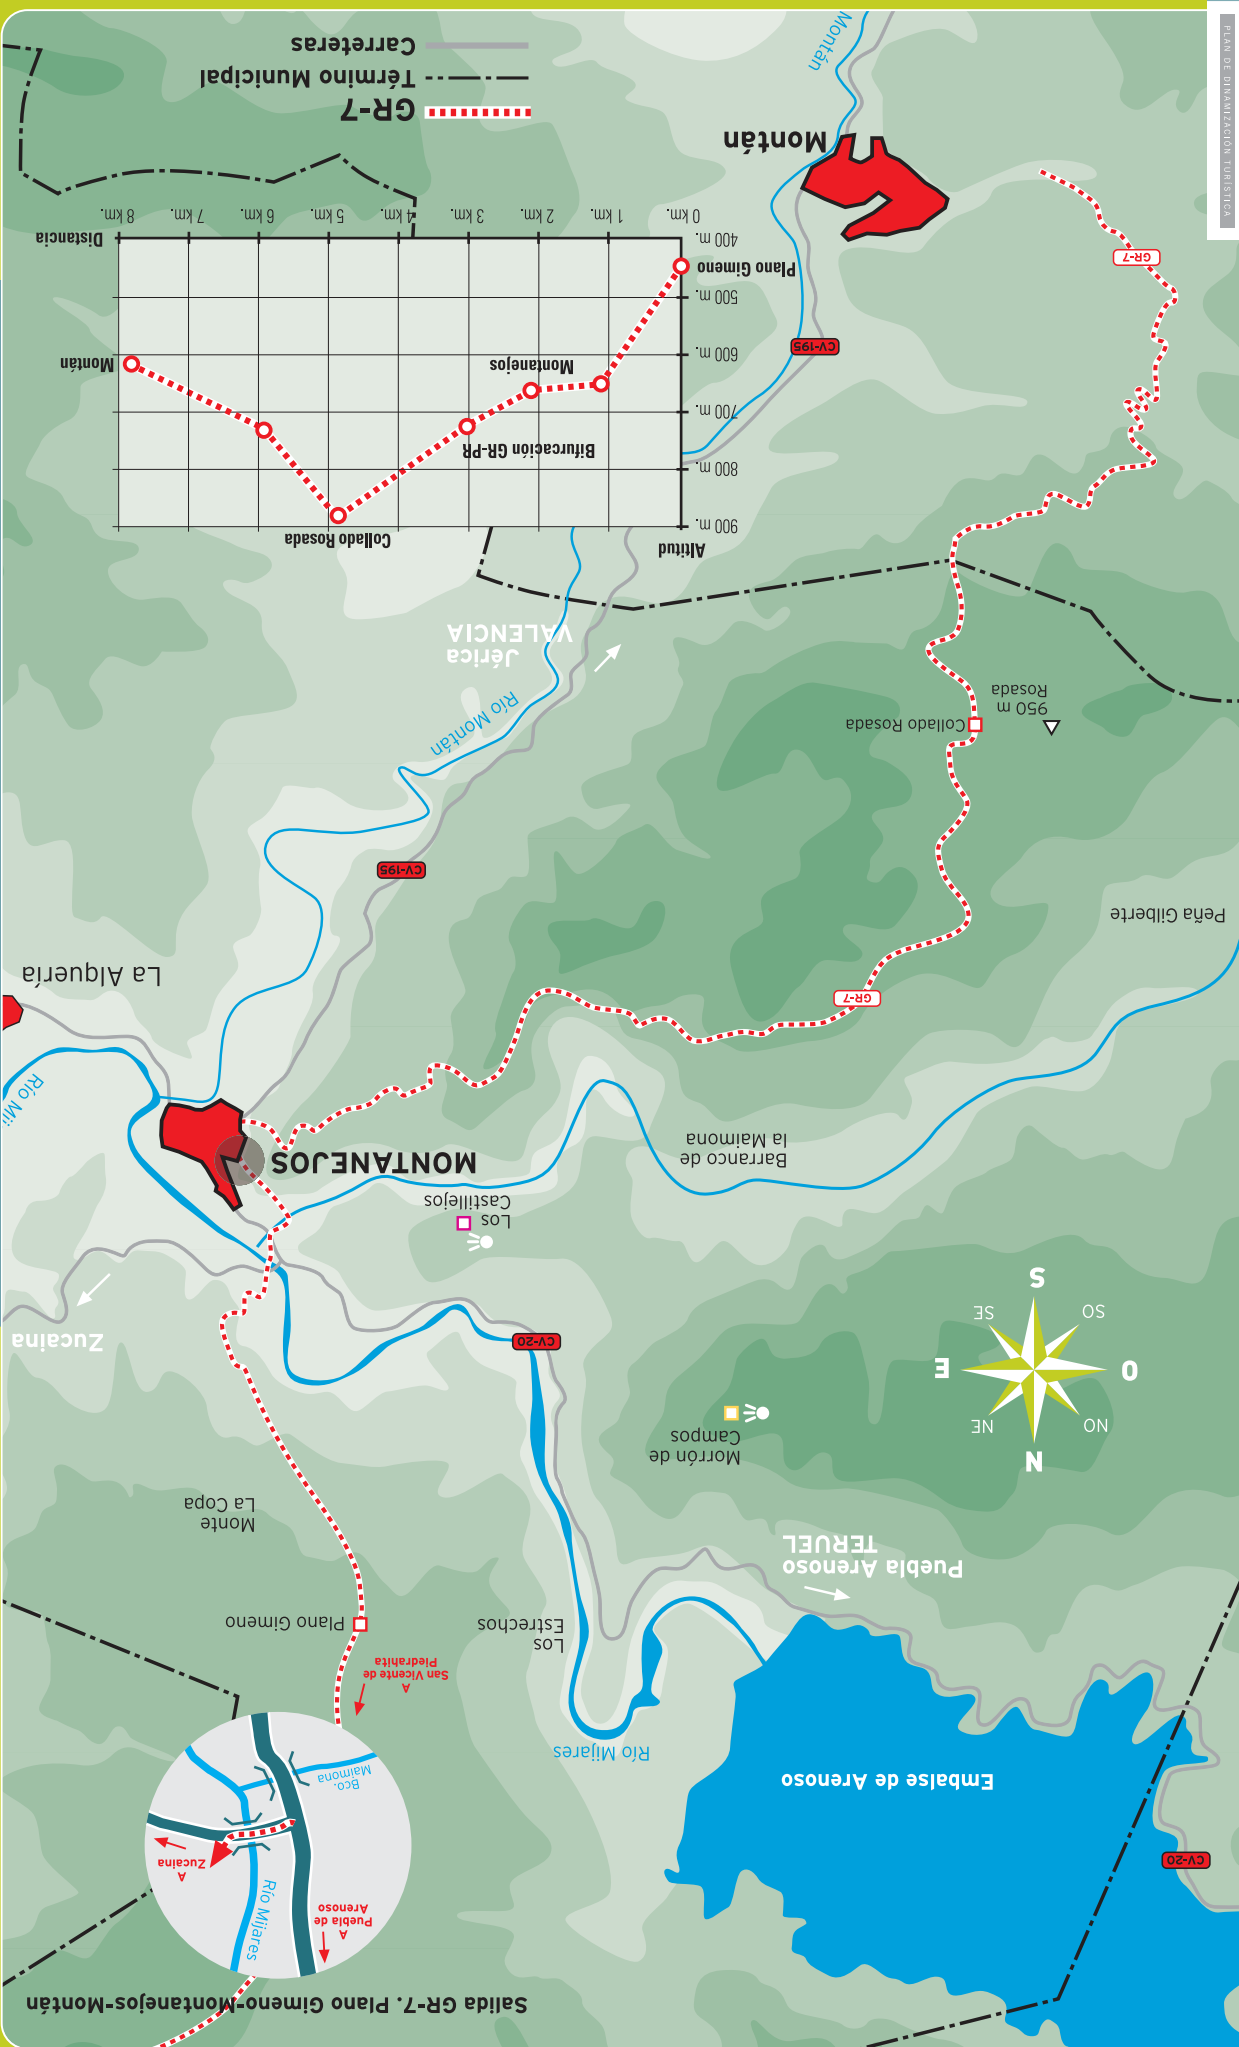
GR-7
Término Municipal
Carreteras

Montán
Montán

PLAN DE DINAMIZACIÓN TURÍSTICA

Altitud
900 m.
800 m.
700 m.
600 m.
500 m.
400 m.
0 km.
1 km.
2 km.
3 km.
4 km.
5 km.
6 km.
7 km.
8 km.
Distancia
Plano Gimeno
Montanejos
Bifurcación GR-PR
Collado Rosada
Montán

GR-7
CV-195
CV-195

Jérica
VALENCIA

Río Montán

950 m
Rosada
Collado Rosada

Peña Gilberte

GR-7

La Alquería
Río Mi

MONTANEJOS

Barranco de la Maimona

Los Castillejos

Zucaina

CV-20

S
SE
SO
E
O
NE
NO
N

Morrón de Campos

Puebla Arenoso
TERUEL

Monte La Copa

Plano Gimeno

Los Estrechos

A San Vicente de Piedrahita

Río Mijares

Embalse de Arenoso

CV-20

Bco. Maimona
A Zucaina
Río Mijares
A Puebla de Arenoso

Salida GR-7. Plano Gimeno-Montanejos-Montán